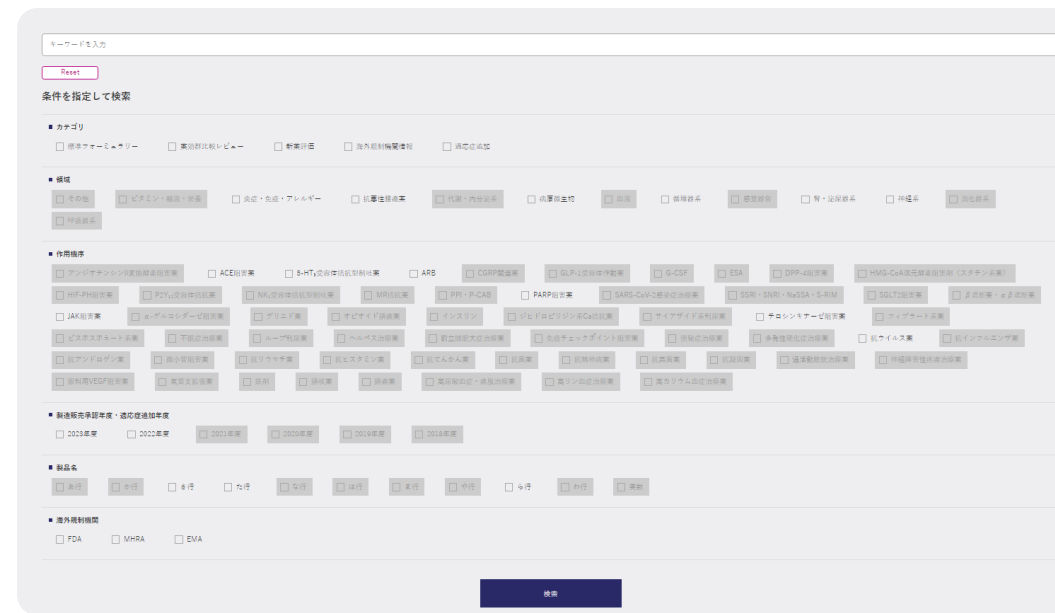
キーワードを入力

Reset

条件を指定して検索

■ カテゴリ

☐ 標準フォーミュラリー ☐ 薬効群比較レビュー ☐ 新薬評価 ☐ 海外規制機関情報 ☐ 適応症追加

■ 領域

☐ その他 ☐ ビタミン・輸液・栄養 ☐ 炎症・免疫・アレルギー ☐ 抗悪性腫瘍薬 ☐ 代謝・内分泌系 ☐ 病原微生物 ☐ 血液 ☐ 循環器系 ☐ 感覚器系 ☐ 腎・泌尿器系 ☐ 神経系 ☐ 消化器系 ☐ 呼吸器系

■ 作用機序

☐ アンジオテンシン受容体遮断薬 ☐ ACE阻害薬 ☐ 5-HT₃受容体拮抗制吐薬 ☐ ARB ☐ CGRP関連薬 ☐ GLP-1受容体作動薬 ☐ G-CSF ☐ ESA ☐ DPP-4阻害薬 ☐ HMG-CoA還元酵素阻害剤（スタチン系薬） ☐ HIF-PH阻害薬 ☐ P2Y₁₂受容体拮抗薬 ☐ NK₁受容体拮抗制吐薬 ☐ MR拮抗薬 ☐ PPI・P-CAB ☐ PARP阻害薬 ☐ SARS-CoV-2感染症治療薬 ☐ SSRI・SNRI・NaSSA・S-RIM ☐ SGLT2阻害薬 ☐ β遮断薬・αβ遮断薬 ☐ JAK阻害薬 ☐ α-グルコシダーゼ阻害薬 ☐ チアゾリジン薬 ☐ ナビオイド鎮痛薬 ☐ インスリン ☐ ジヒドロピリジン系Ca拮抗薬 ☐ サイアザイド系利尿薬 ☐ チロシンキナーゼ阻害薬 ☐ ナイアシン系薬 ☐ ビスホスホネート製剤 ☐ 不眠症治療薬 ☐ ループ利尿薬 ☐ ヘルペス治療薬 ☐ 前立腺肥大症治療薬 ☐ 免疫チェックポイント阻害薬 ☐ 便秘症治療薬 ☐ 多発性硬化症治療薬 ☐ 抗ウイルス薬 ☐ 抗インフルエンザ薬 ☐ 抗アンドロゲン薬 ☐ 抗血小板薬 ☐ 抗リウマチ薬 ☐ 抗ヒスタミン薬 ☐ 抗てんかん薬 ☐ 抗菌薬 ☐ 抗精神病薬 ☐ 抗真菌薬 ☐ 抗凝固薬 ☐ 過活動膀胱治療薬 ☐ 神経障害性疼痛治療薬 ☐ 眼科用VEGF阻害薬 ☐ 気管支拡張薬 ☐ 骨粗 ☐ 鎮咳薬 ☐ 鎮痛薬 ☐ 高尿酸血症・痛風治療薬 ☐ 高リン血症治療薬 ☐ 高カリウム血症治療薬

■ 製造販売承認年度・適応症追加年度

☐ 2023年度 ☐ 2022年度 ☐ 2021年度 ☐ 2020年度 ☐ 2019年度 ☐ 2018年度

■ 製品名

☐ あ行 ☐ か行 ☐ さ行 ☐ た行 ☐ な行 ☐ は行 ☐ ま行 ☐ や行 ☐ ら行 ☐ わ行 ☐ 英数

■ 海外規制機関

☐ FDA ☐ MHRA ☐ EMA

検索